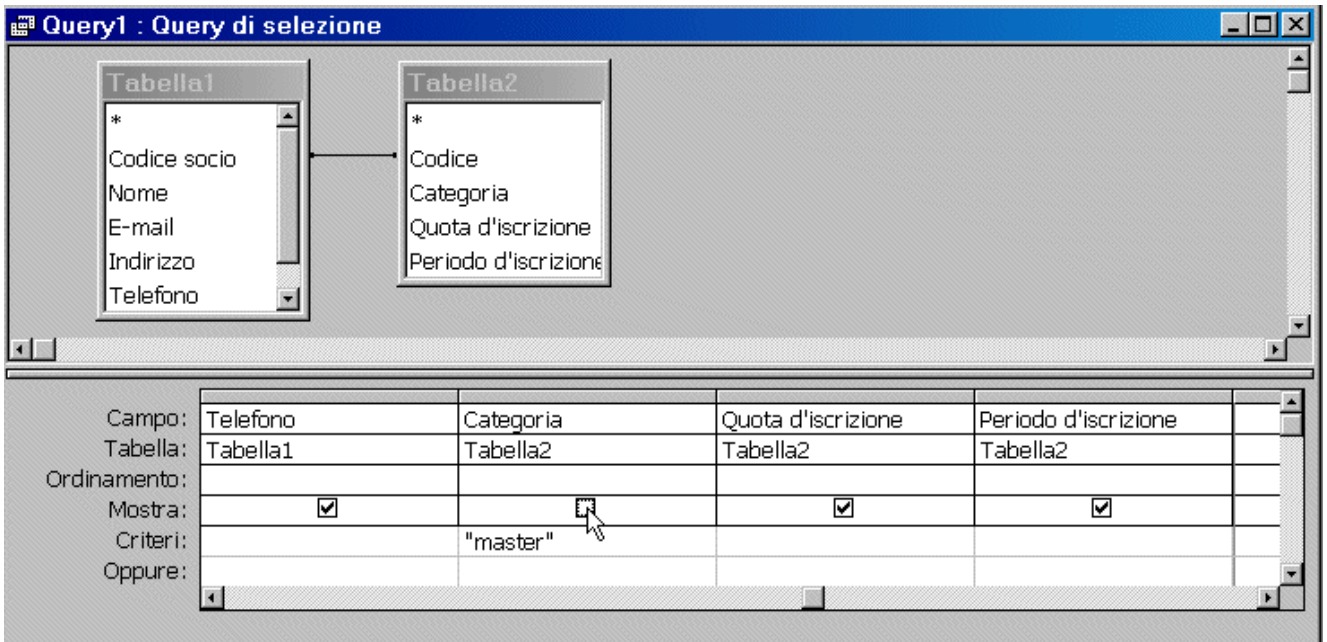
Query1 : Query di selezione

Tabella1
*
Codice socio
Nome
E-mail
Indirizzo
Telefono

Tabella2
*
Codice
Categoria
Quota d'iscrizione
Periodo d'iscrizione

| | | | | |
|---|---|---|---|---|
| Campo: | Telefono | Categoria | Quota d'iscrizione | Periodo d'iscrizione |
| Tabella: | Tabella1 | Tabella2 | Tabella2 | Tabella2 |
| Ordinamento: | | | | |
| Mostra: | ☑ | ☐ | ☑ | ☑ |
| Criteri: | | "master" | | |
| Oppure: | | | | |